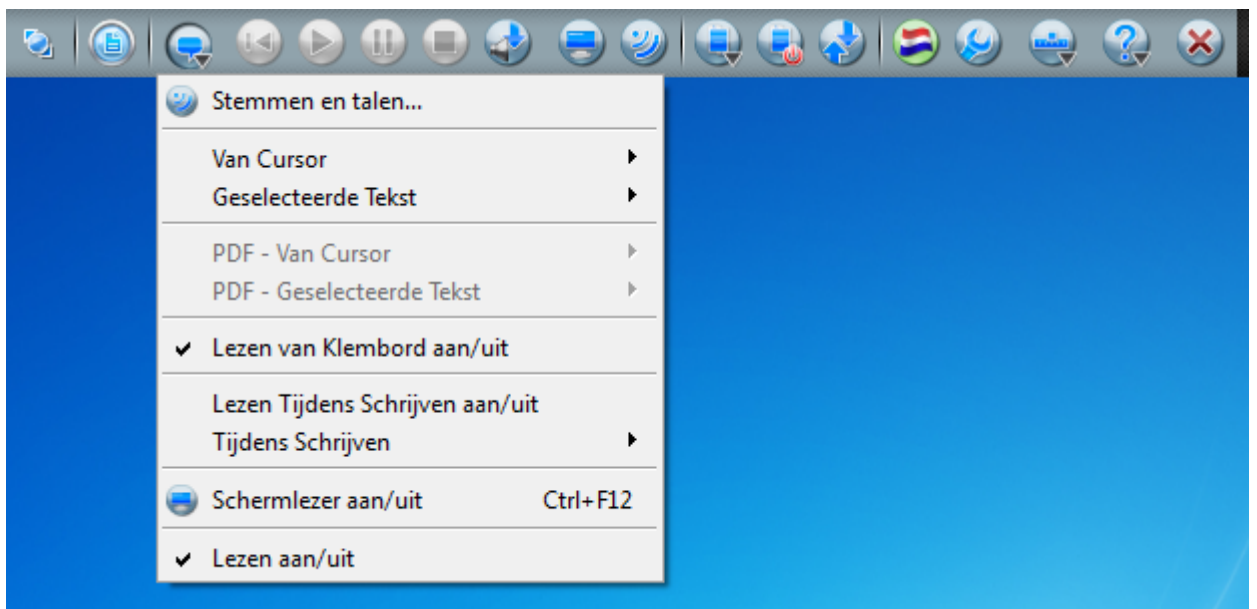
Stemmen en talen...

Van Cursor
Geselecteerde Tekst

PDF - Van Cursor
PDF - Geselecteerde Tekst

✔ Lezen van Klembord aan/uit

Lezen Tijdens Schrijven aan/uit
Tijdens Schrijven

Schermlezer aan/uit Ctrl+F12

✔ Lezen aan/uit